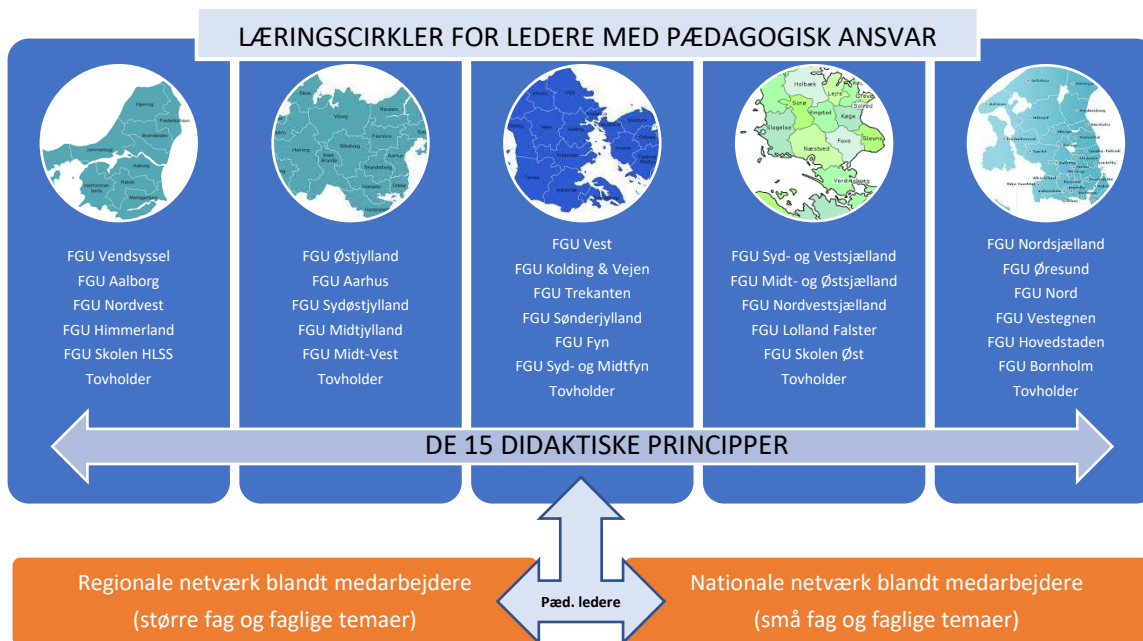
LÆRINGSCIRKLER FOR LEDERE MED PÆDAGOGISK ANSVAR

Hjørring
Frederikshavn
Jammerbugt
Brønderslev
Aalborg
Vesthimmerlands
Rebild
Mariagerfjord

Skive
Viborg
Randers
Favrskov
Herning
Silkeborg
Ikast-Brande
Aarhus
Skanderborg
Odder
Horsens
Hedensted

Holbæk
Lejre
Roskilde
Sorø
Ringsted
Køge
Solrød
Slagelse
Stevns
Faxe
Næstved
Vordingborg

FGU Vendsyssel
FGU Aalborg
FGU Nordvest
FGU Himmerland
FGU Skolen HLSS
Tovholder

FGU Østjylland
FGU Aarhus
FGU Sydøstjylland
FGU Midtjylland
FGU Midt-Vest
Tovholder

FGU Vest
FGU Kolding & Vejen
FGU Trekanten
FGU Sønderjylland
FGU Fyn
FGU Syd- og Midtfyn
Tovholder

FGU Syd- og Vestsjælland
FGU Midt- og Østsjælland
FGU Nordvestsjælland
FGU Lolland Falster
FGU Skolen Øst
Tovholder

FGU Nordsjælland
FGU Øresund
FGU Nord
FGU Vestegnen
FGU Hovedstaden
FGU Bornholm
Tovholder

DE 15 DIDAKTISKE PRINCIPPER

Regionale netværk blandt medarbejdere
(større fag og faglige temaer)

Pæd. ledere

Nationale netværk blandt medarbejdere
(små fag og faglige temaer)